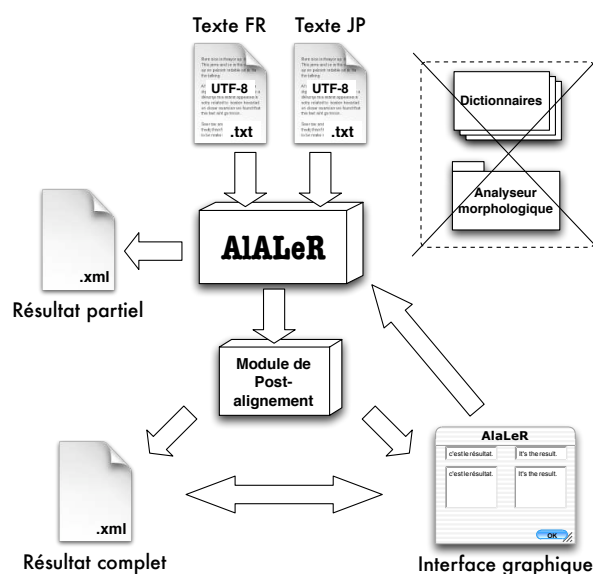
Texte FR

Texte JP

UTF-8
.txt

UTF-8
.txt

Dictionnaires

Analyseur morphologique

.xml

AlALeR

Résultat partiel

Module de Post-alignement

.xml

AlaLeR

c'est le résultat.

It's the result.

c'est le résultat.

It's the result.

OK

Résultat complet

Interface graphique